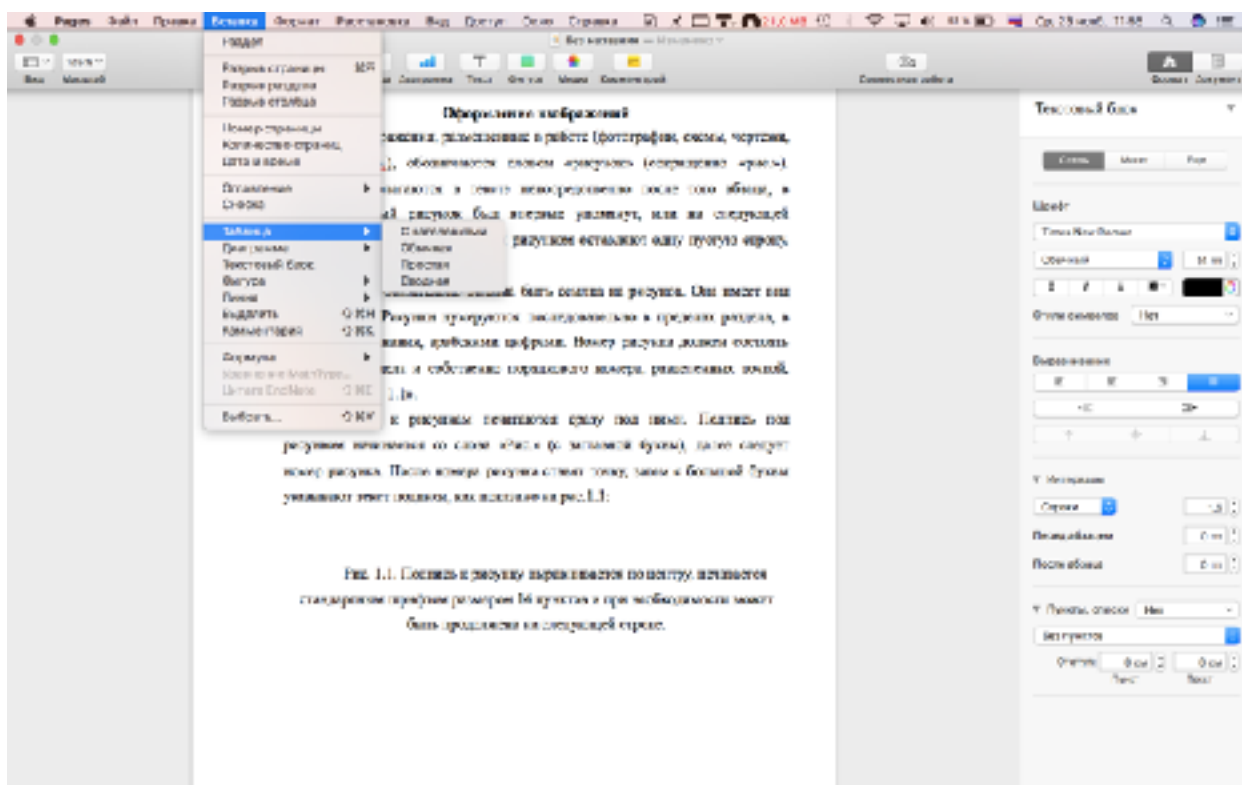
Pages Файл Правка Вставка Формат Расставить Вид Окно Справка

Вставка
Назад
Разрыв страницы
Разрыв раздела
Разрыв столбца
Номер страницы
Количество страниц
Дата и время
Оглавление
Сноска
Таблица
Диаграмма
Текстовый блок
Фигура
Линия
Выделить
Комментарий
Формула
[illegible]
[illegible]
Выбрать...

Заголовок
Обычная
Простая
Сводная

Вид Масштаб

Без названия — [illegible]

Диаграмма Текст Фигура Медиа Комментарий

Совместная работа

Формат Документ

Оформление изображений
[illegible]ражения, размещенные в работе (фотографии, схемы, чертежи, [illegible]), обозначаются словом «рисунок» (сокращение «рис.»). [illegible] помещаются в тексте непосредственно после того абзаца, в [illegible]ый рисунок был впервые упомянут, или на следующей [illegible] рисунком оставляют одну пустую строку.

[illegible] быть ссылка на рисунок. Они имеют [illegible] Рисунки нумеруются последовательно в пределах раздела, в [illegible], арабскими цифрами. Номер рисунка должен состоять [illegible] и собственно порядкового номера, разделенных точкой, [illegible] 1.1».

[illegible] к рисункам печатаются сразу под ним. Подпись под рисунком начинается со слова «Рис.» (с заглавной буквы), далее следует номер рисунка. После номера рисунка ставят точку, затем с большой буквы указывают текст подписи, как показано на рис.1.1:

Рис. 1.1. Подпись к рисунку выравнивается по центру, печатается стандартным шрифтом размером 14 пунктов и при необходимости может быть продолжена на следующей строке.

Текстовый блок
Стиль Макет Еще
Шрифт
Times New Roman
Обычный 14 пт
Стиль символов Нет
Выравнивание
Интервал
Строки 1,0
Перед абзацем 0 пт
После абзаца 0 пт
Пункты, списки Нет
Без пунктов
Отступ 0 см 0 см
Текст Пункт